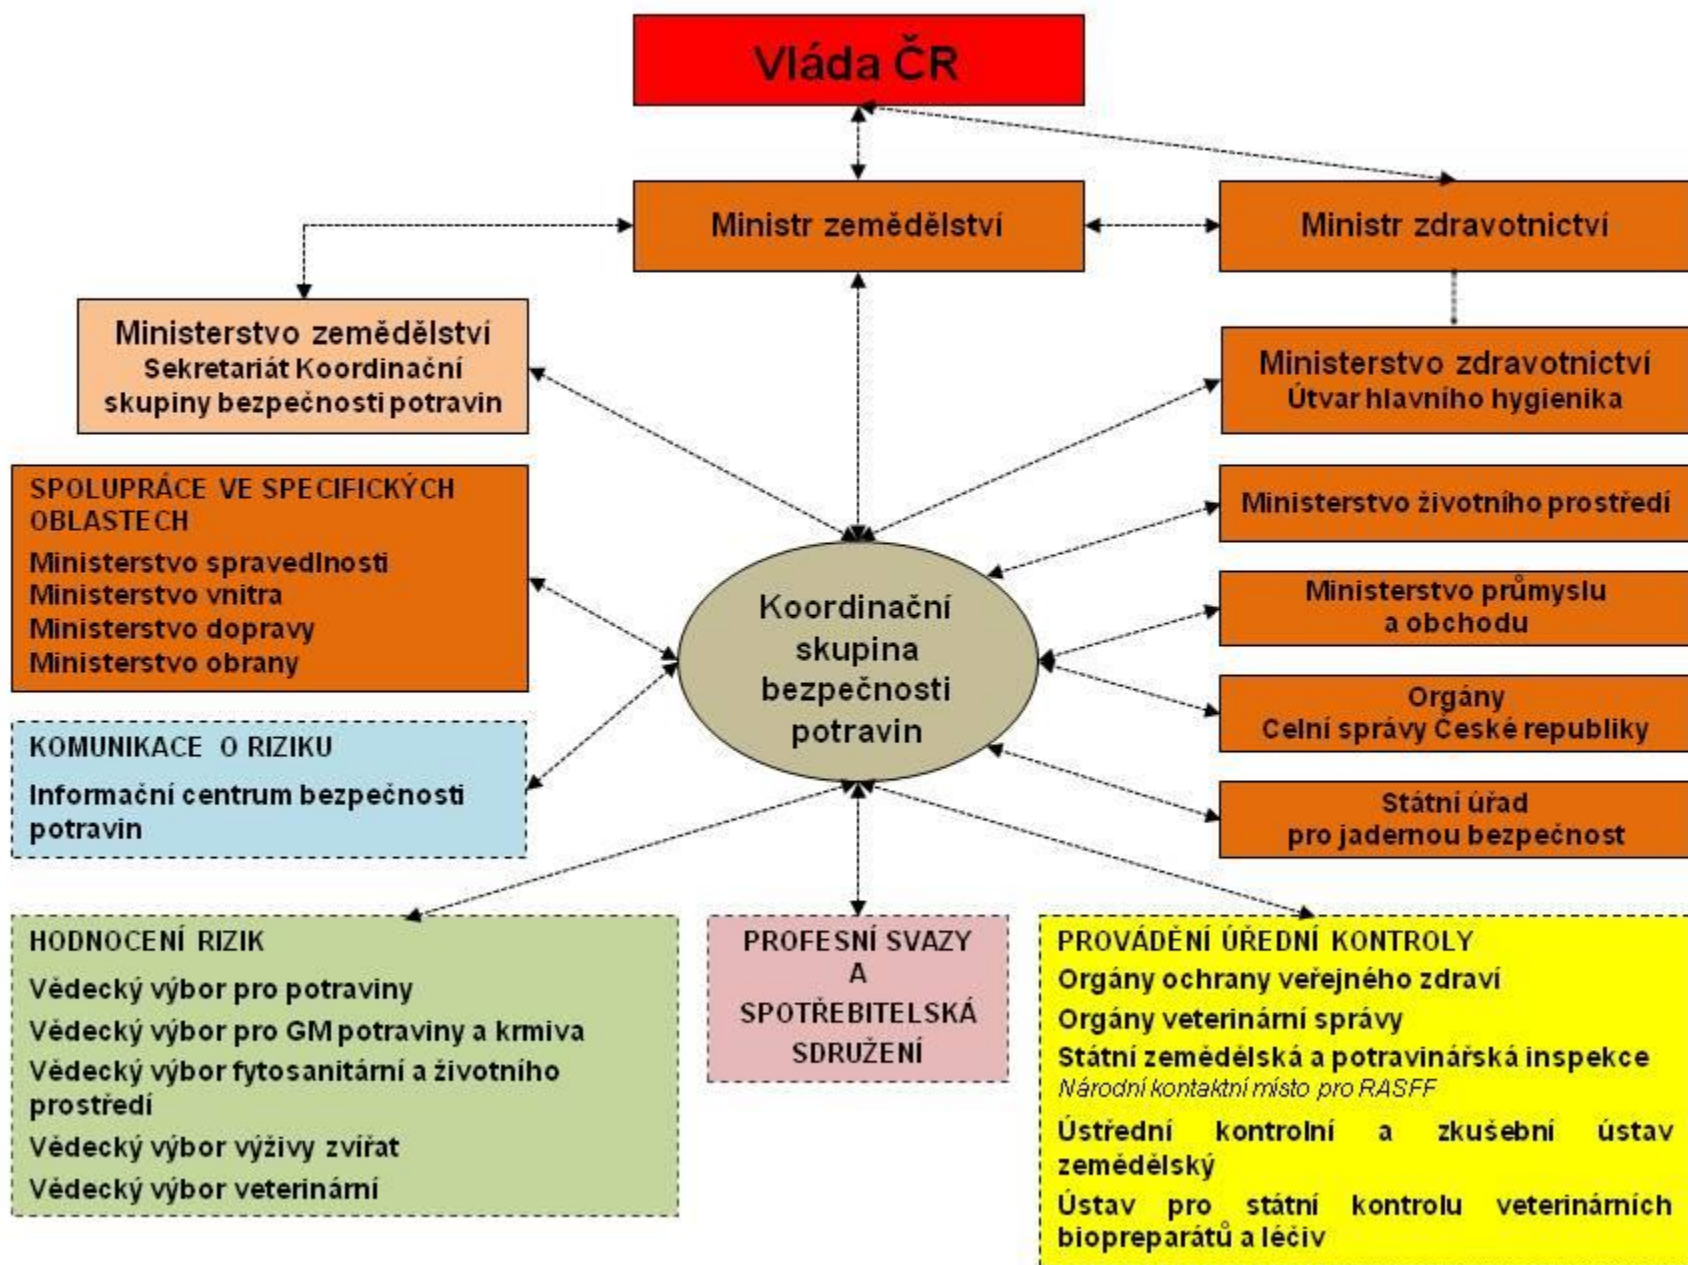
Vláda ČR

Ministr zemědělství

Ministr zdravotnictví

Ministerstvo zemědělství
Sekretariát Koordinační skupiny bezpečnosti potravin

Ministerstvo zdravotnictví
Útvar hlavního hygienika

SPOLUPRÁCE VE SPECIFICKÝCH OBLASTECH
Ministerstvo spravedlnosti
Ministerstvo vnitra
Ministerstvo dopravy
Ministerstvo obrany

Ministerstvo životního prostředí

Ministerstvo průmyslu a obchodu

Koordinační skupina bezpečnosti potravin

Orgány Celní správy České republiky

KOMUNIKACE O RIZIKU
Informační centrum bezpečnosti potravin

Státní úřad pro jadernou bezpečnost

HODNOCENÍ RIZIK
Vědecký výbor pro potraviny
Vědecký výbor pro GM potraviny a krmiva
Vědecký výbor fytosanitární a životního prostředí
Vědecký výbor výživy zvířat
Vědecký výbor veterinární

PROFESNÍ SVAZY A SPOTŘEBITELSKÁ SDRUŽENÍ

PROVÁDĚNÍ ÚŘEDNÍ KONTROLY
Orgány ochrany veřejného zdraví
Orgány veterinární správy
Státní zemědělská a potravinářská inspekce
Národní kontaktní místo pro RASFF
Ústřední kontrolní a zkušební ústav zemědělský
Ústav pro státní kontrolu veterinárních biopreparátů a léčiv